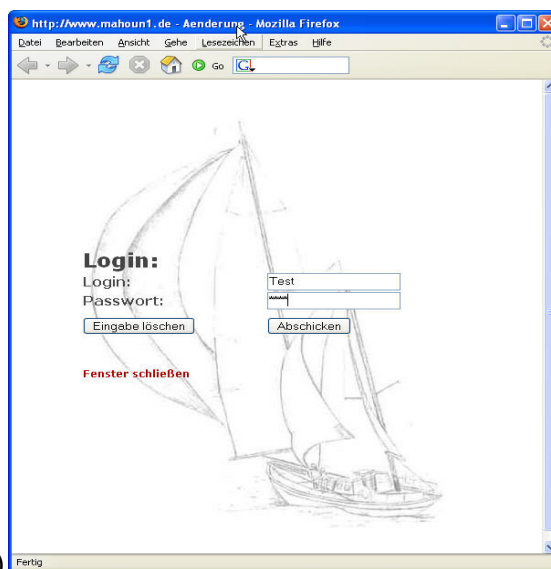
http://www.mahoun1.de - Aenderung - Mozilla Firefox

Datei Bearbeiten Ansicht Gehe Lesezeichen Extras Hilfe

Go

Login:

Login: Test

Passwort: ****

Eingabe löschen Abschicken

Fenster schließen

Fertig